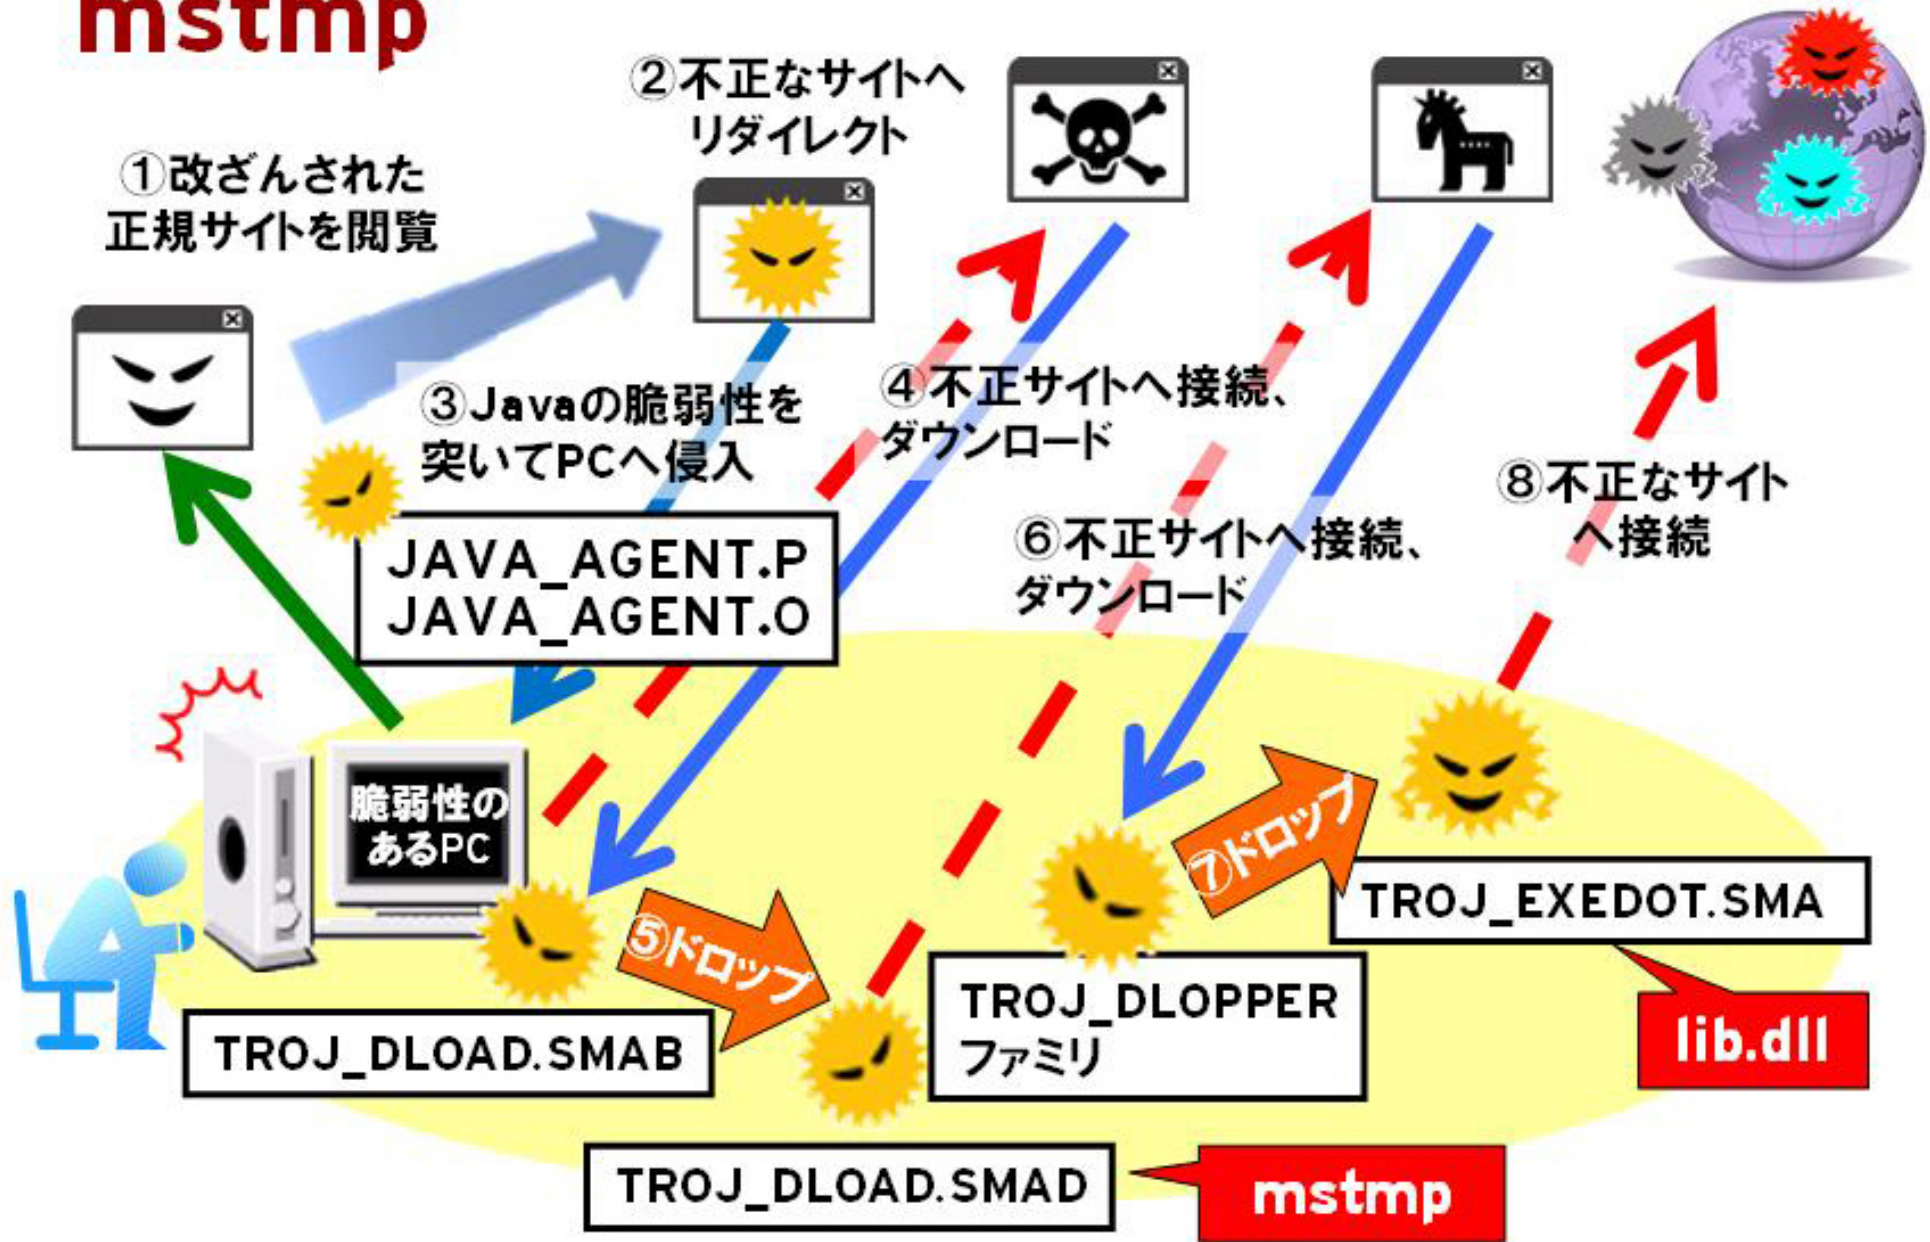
mstmp

②不正なサイトへリダイレクト

①改ざんされた正規サイトを閲覧

③Javaの脆弱性を突いてPCへ侵入

JAVA_AGENT.P
JAVA_AGENT.O

④不正サイトへ接続、ダウンロード

⑥不正サイトへ接続、ダウンロード

⑧不正なサイトへ接続

脆弱性のあるPC

⑤ドロップ

⑦ドロップ

TROJ_EXEDOT.SMA

lib.dll

TROJ_DLOAD.SMAB

TROJ_DLOPPER ファミリ

TROJ_DLOAD.SMAD

mstmp